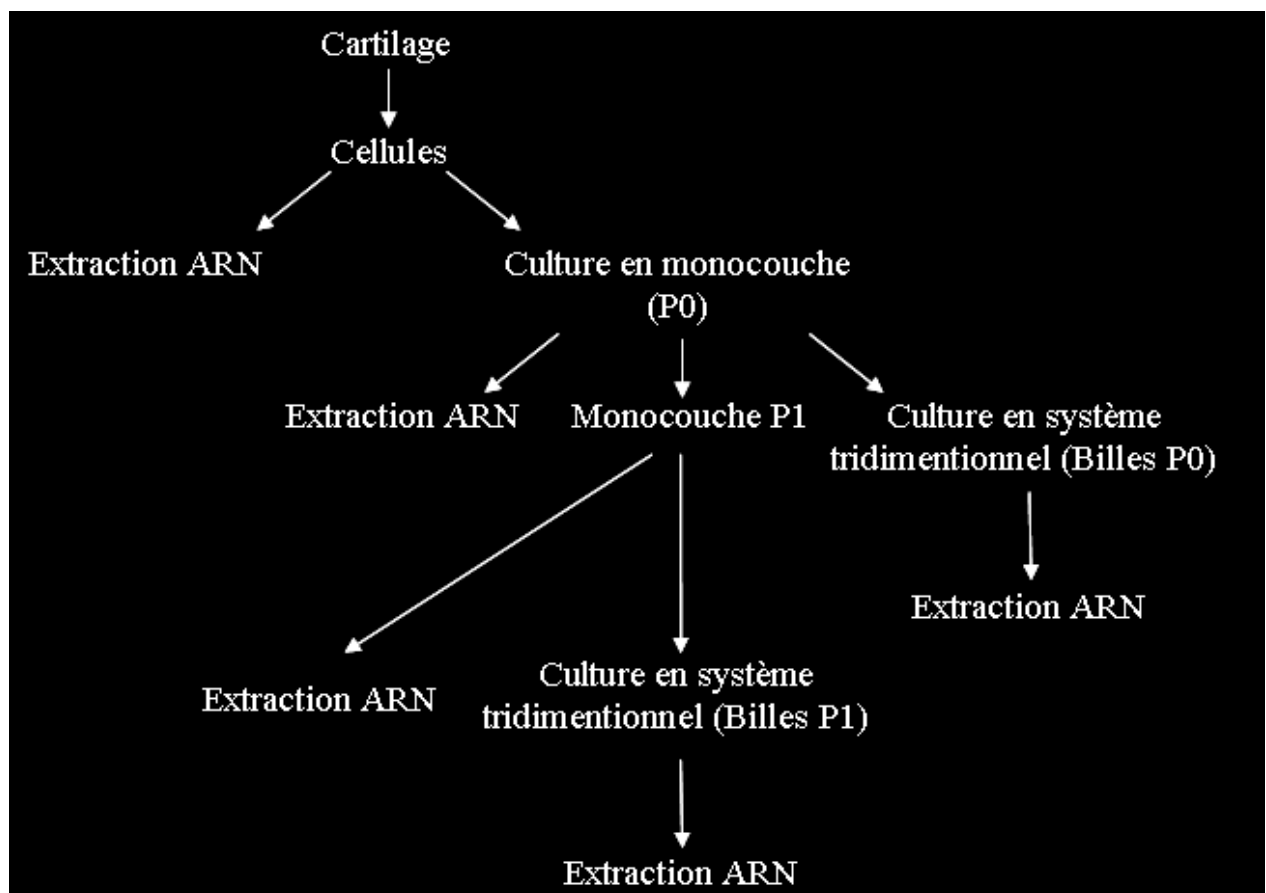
Cartilage

Cellules

Extraction ARN

Culture en monocouche (P0)

Extraction ARN

Monocouche P1

Culture en système tridimentionnel (Billes P0)

Extraction ARN

Extraction ARN

Culture en système tridimentionnel (Billes P1)

Extraction ARN